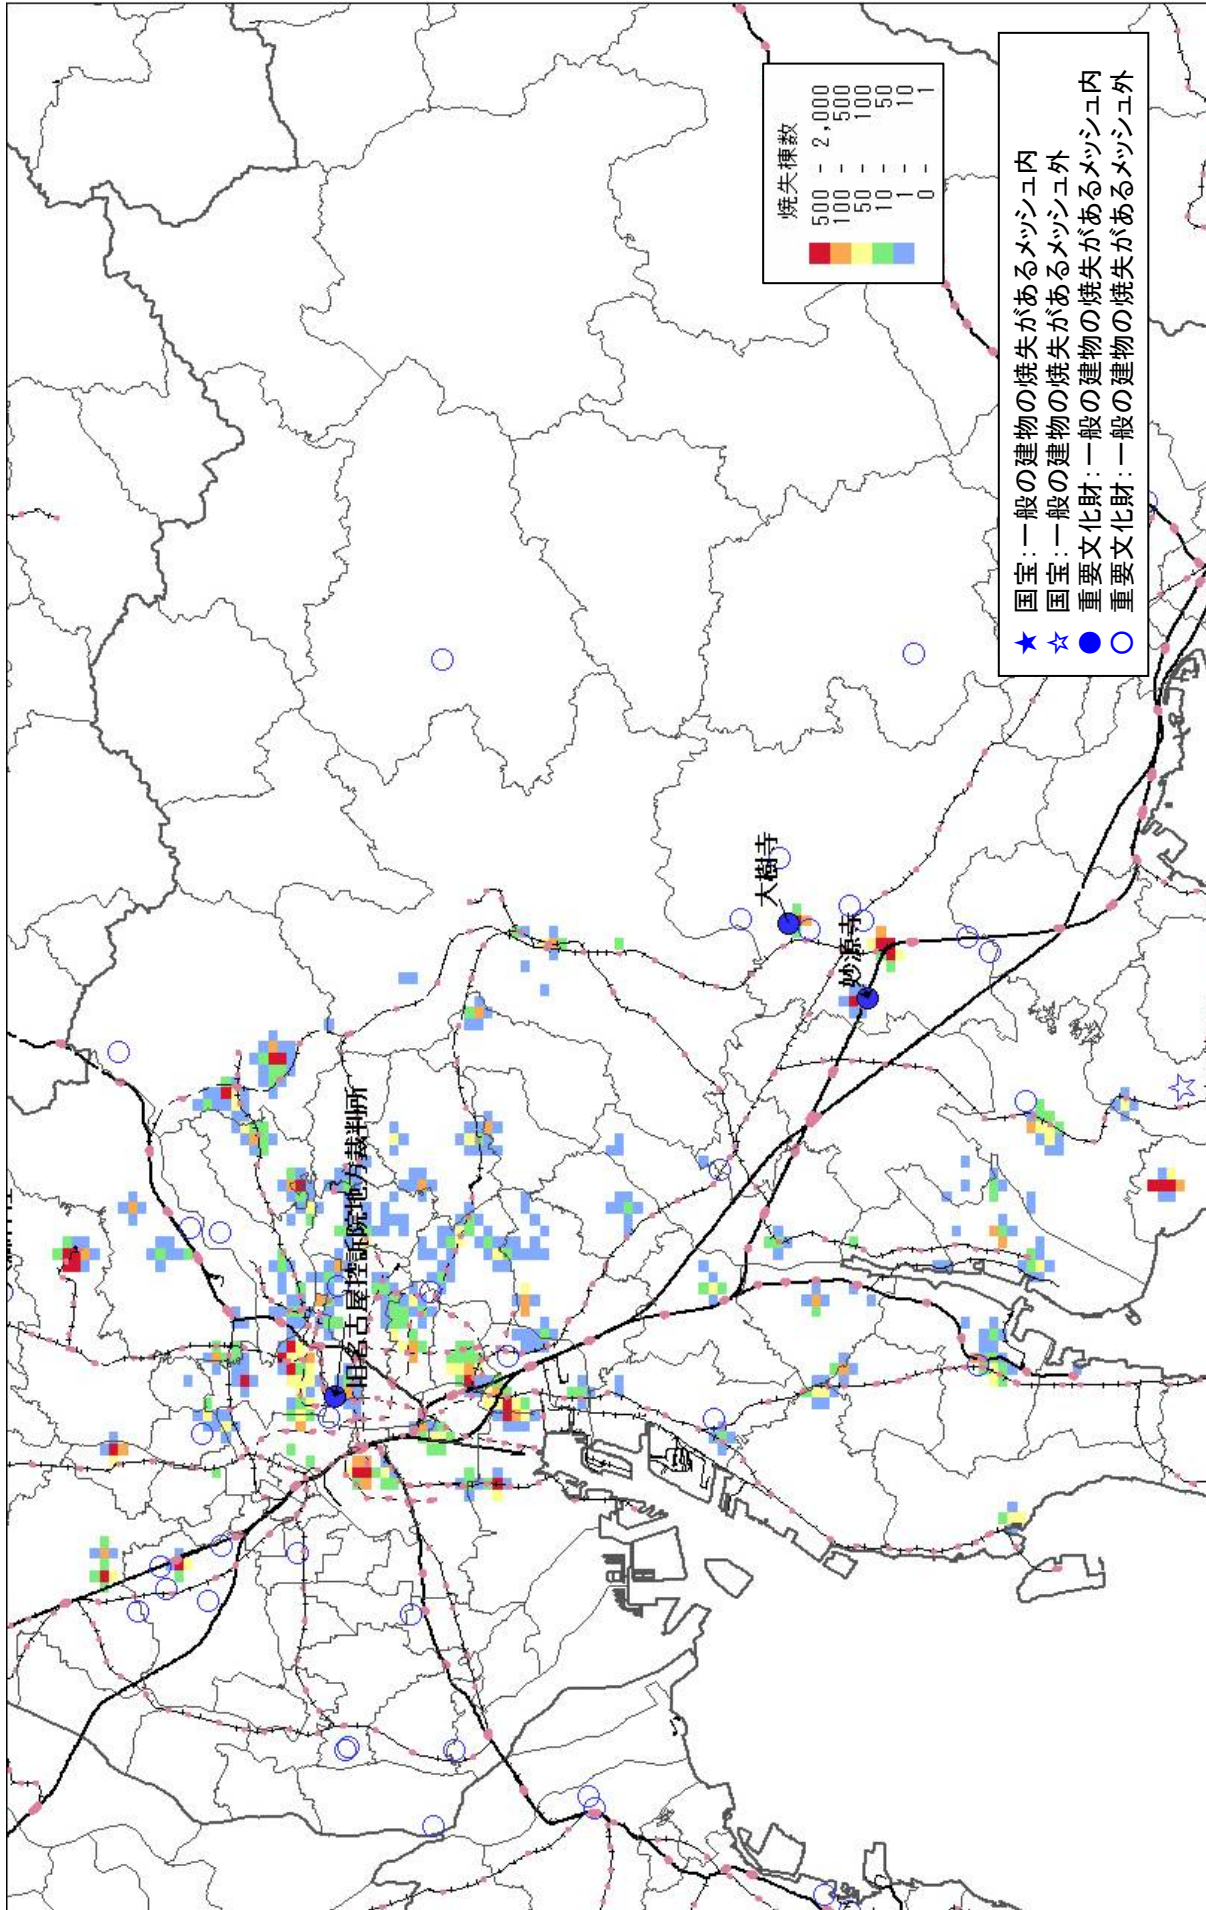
焼失棟数
500 - 2,000
100 - 500
50 - 100
10 - 50
1 - 10
0 - 1

国宝：一般の建物の焼失があるメッシュ内
国宝：一般の建物の焼失があるメッシュ外
重要文化財：一般の建物の焼失があるメッシュ内
重要文化財：一般の建物の焼失があるメッシュ外

大樹寺
妙源寺
旧名古屋控訴院地方裁判所